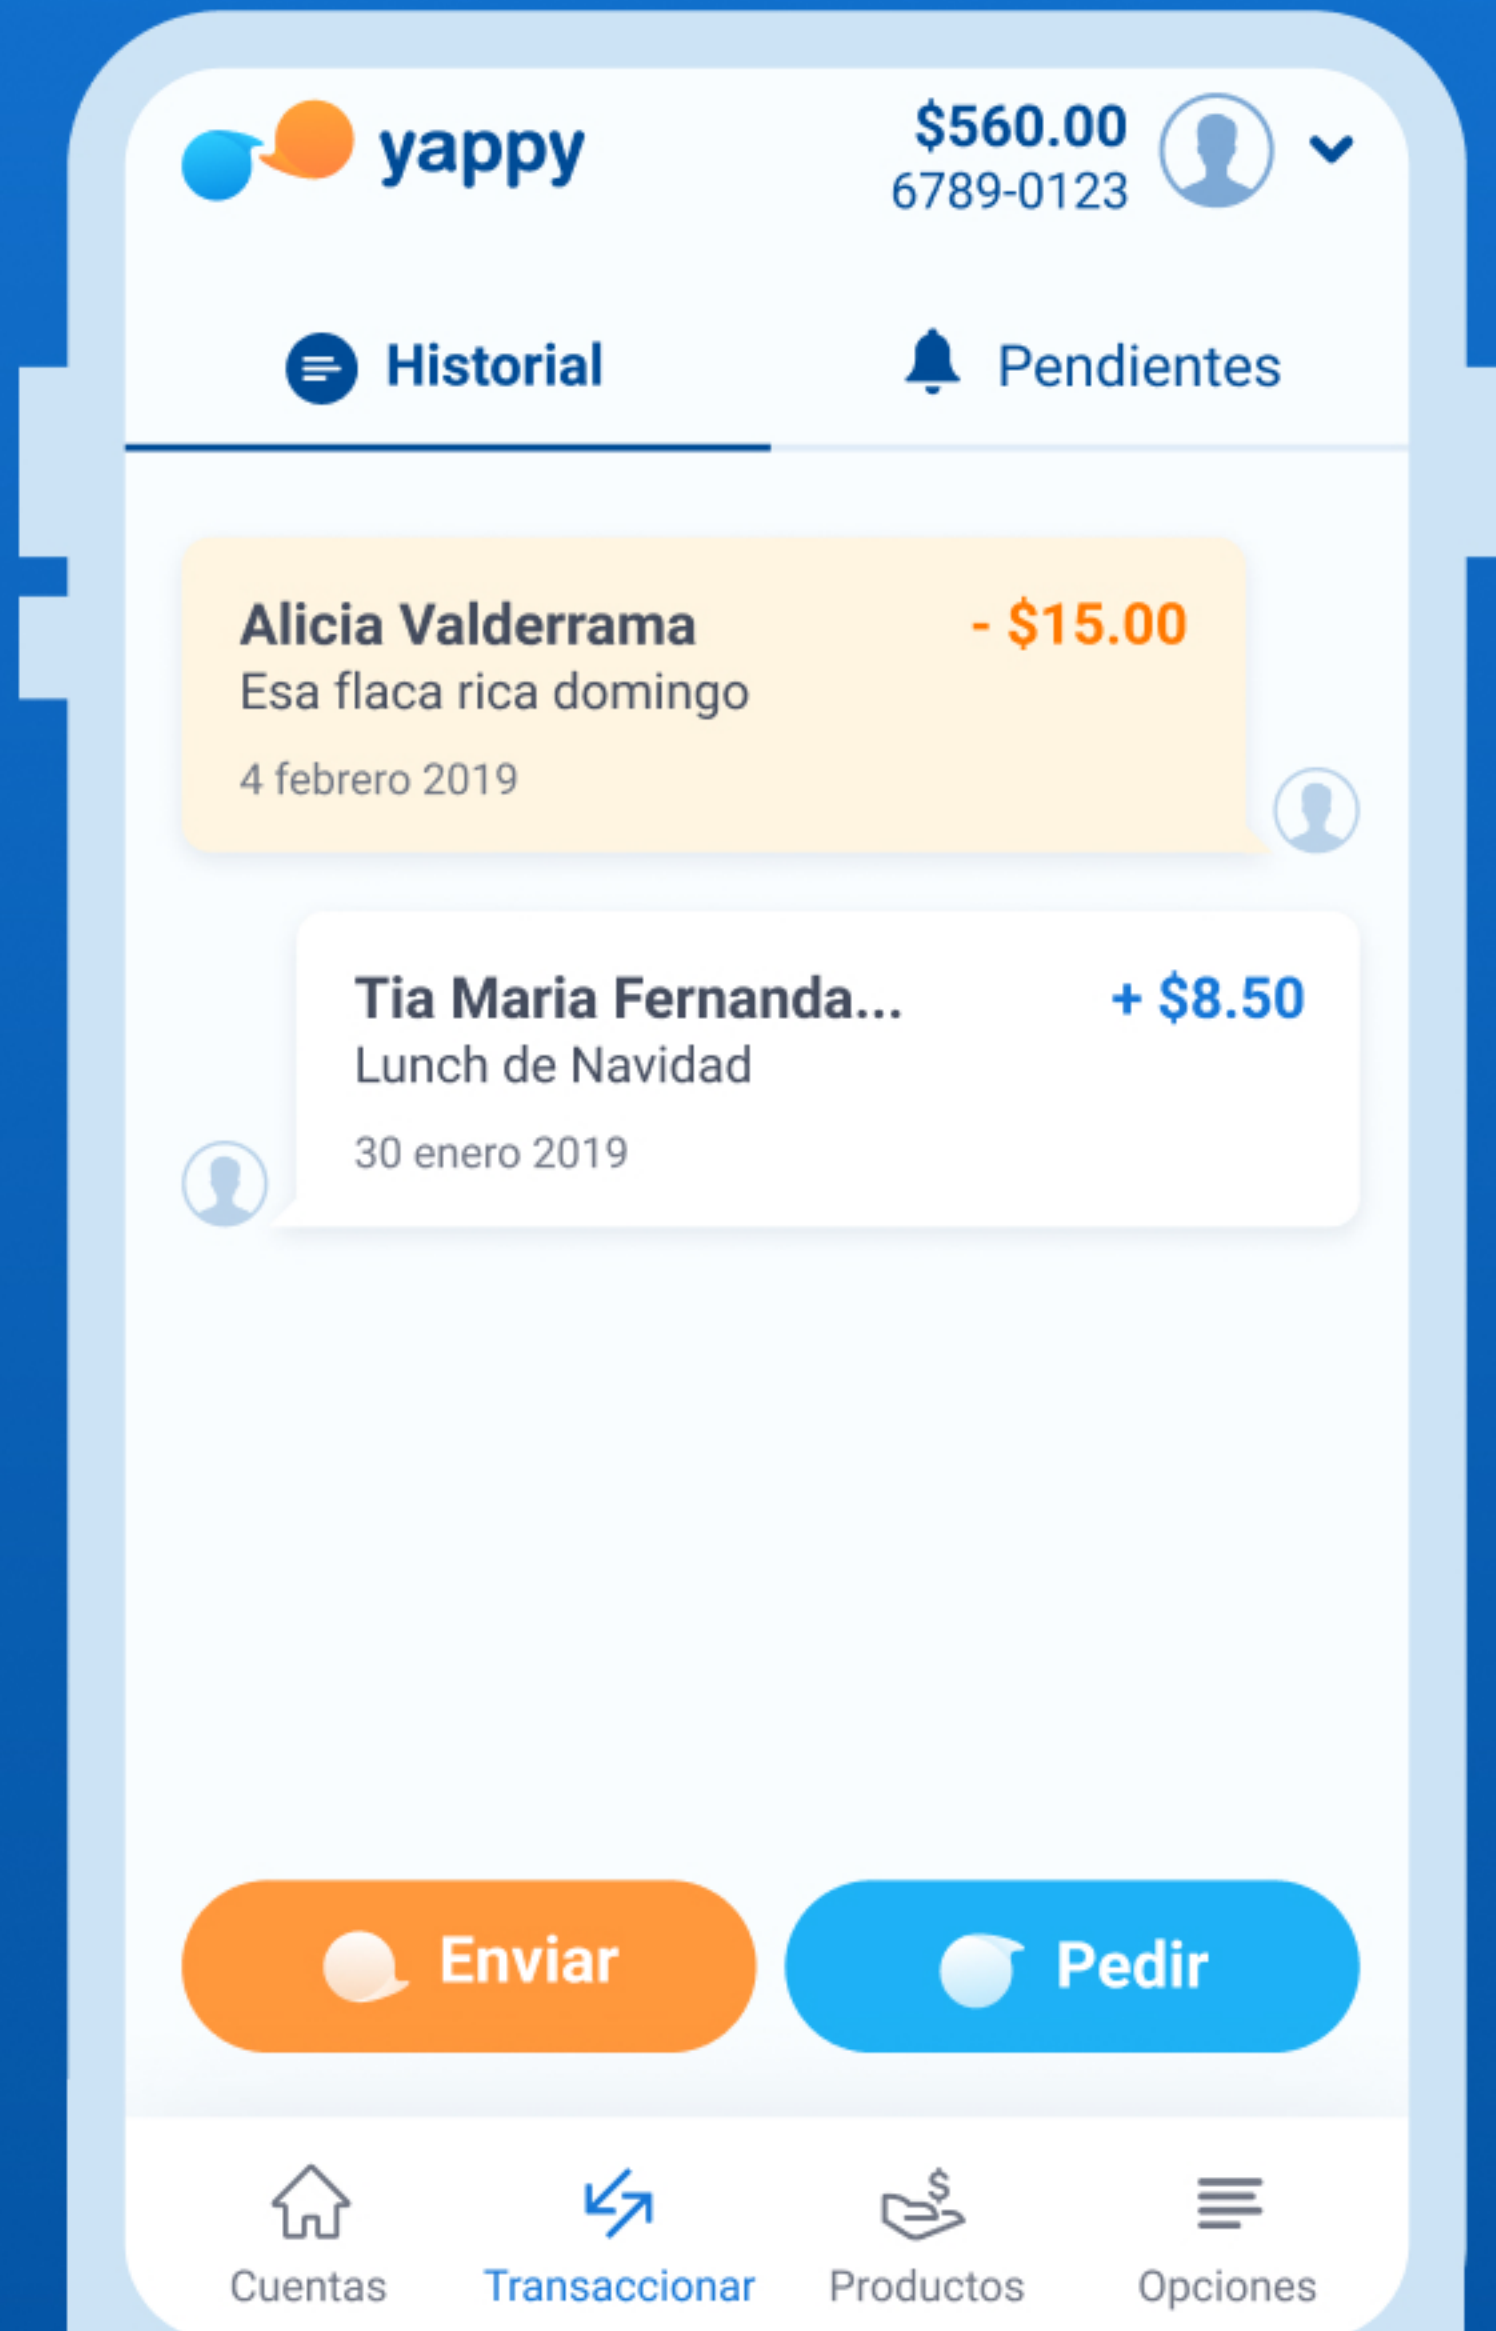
yappy

$560.00
6789-0123

Historial

Pendientes

Alicia Valderrama
Esa flaca rica domingo
4 febrero 2019

- $15.00

Tia Maria Fernanda...
Lunch de Navidad
30 enero 2019

+ $8.50

Enviar

Pedir

Cuentas

Transaccionar

Productos

Opciones